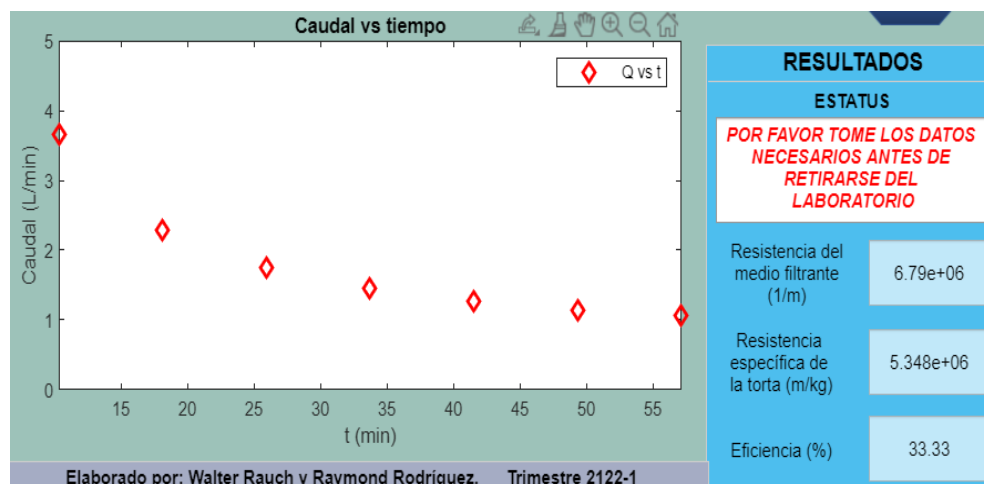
Caudal vs tiempo

Q vs t

Caudal (L/min)

5
4
3
2
1
0

15 20 25 30 35 40 45 50 55

t (min)

RESULTADOS

ESTATUS

POR FAVOR TOME LOS DATOS NECESARIOS ANTES DE RETIRARSE DEL LABORATORIO

Resistencia del medio filtrante (1/m)

6.79e+06

Resistencia específica de la torta (m/kg)

5.348e+06

Eficiencia (%)

33.33

Elaborado por: Walter Rauch y Raymond Rodríguez.     Trimestre 2122-1